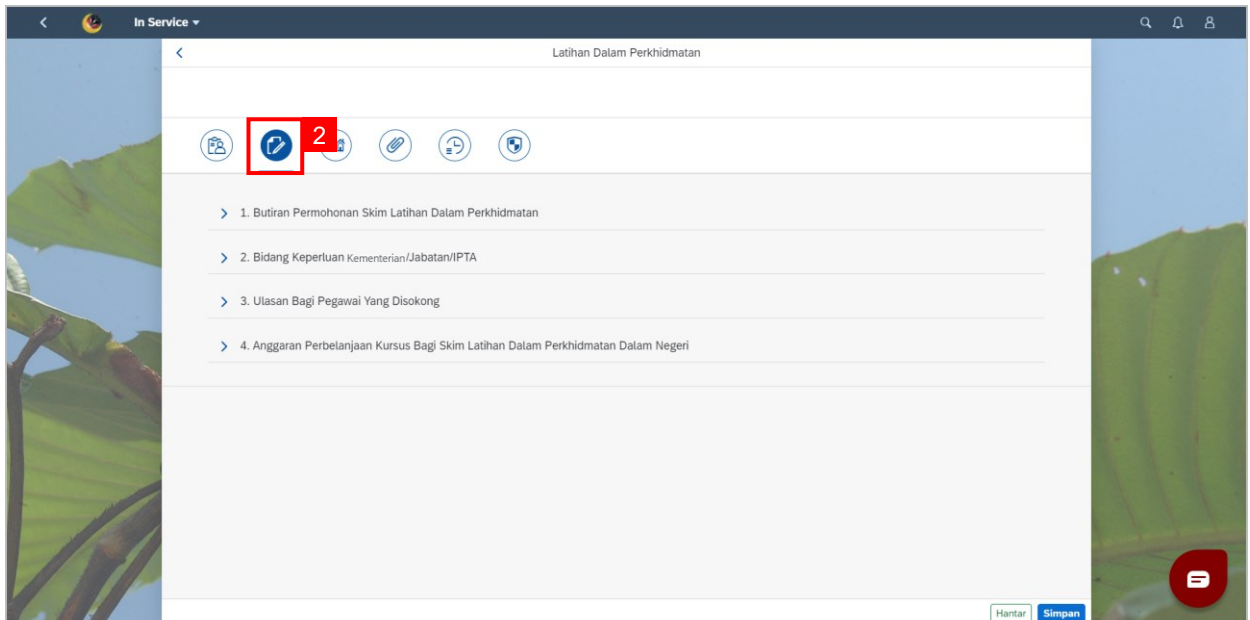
In Service

Latihan Dalam Perkhidmatan

2

1. Butiran Permohonan Skim Latihan Dalam Perkhidmatan

2. Bidang Keperluan Kementerian/Jabatan/IPTA

3. Ulasan Bagi Pegawai Yang Disokong

4. Anggaran Perbelanjaan Kursus Bagi Skim Latihan Dalam Perkhidmatan Dalam Negeri

Hantar Simpan